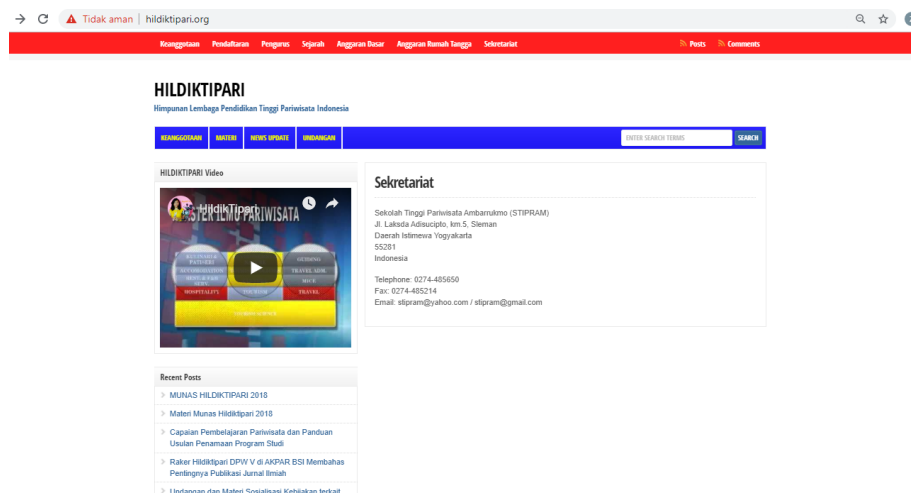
Tidak aman | hildiktipari.org

Keanggotaan Pendaftaran Pengurus Sejarah Anggaran Dasar Anggaran Rumah Tangga Sekretariat

Posts Comments

HILDIKTIPARI
Himpunan Lembaga Pendidikan Tinggi Pariwisata Indonesia

KEANGGOTAAN MATERI NEWS UPDATE UNDANGAN

ENTER SEARCH TERMS SEARCH

HILDIKTIPARI Video

HildikTipari

SISTEM ILMU PARIWISATA

HOSPITALITY TOURISM TRAVEL

Sekretariat

Sekolah Tinggi Pariwisata Ambarrukmo (STIPRAM)
Jl. Laksda Adisucipto, km.5, Sleman
Daerah Istimewa Yogyakarta
55281
Indonesia

Telephone: 0274-485650
Fax: 0274-485214
Email: stipram@yahoo.com / stipram@gmail.com

Recent Posts

MUNAS HILDIKTIPARI 2018

Materi Munas Hildiktipari 2018

Capaian Pembelajaran Pariwisata dan Panduan Usulan Penamaan Program Studi

Raker Hildiktipari DPW V di AKPAR BSI Membahas Pentingnya Publikasi Jurnal Ilmiah

Undangan dan Materi Sosialisasi Kebijakan terkait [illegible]